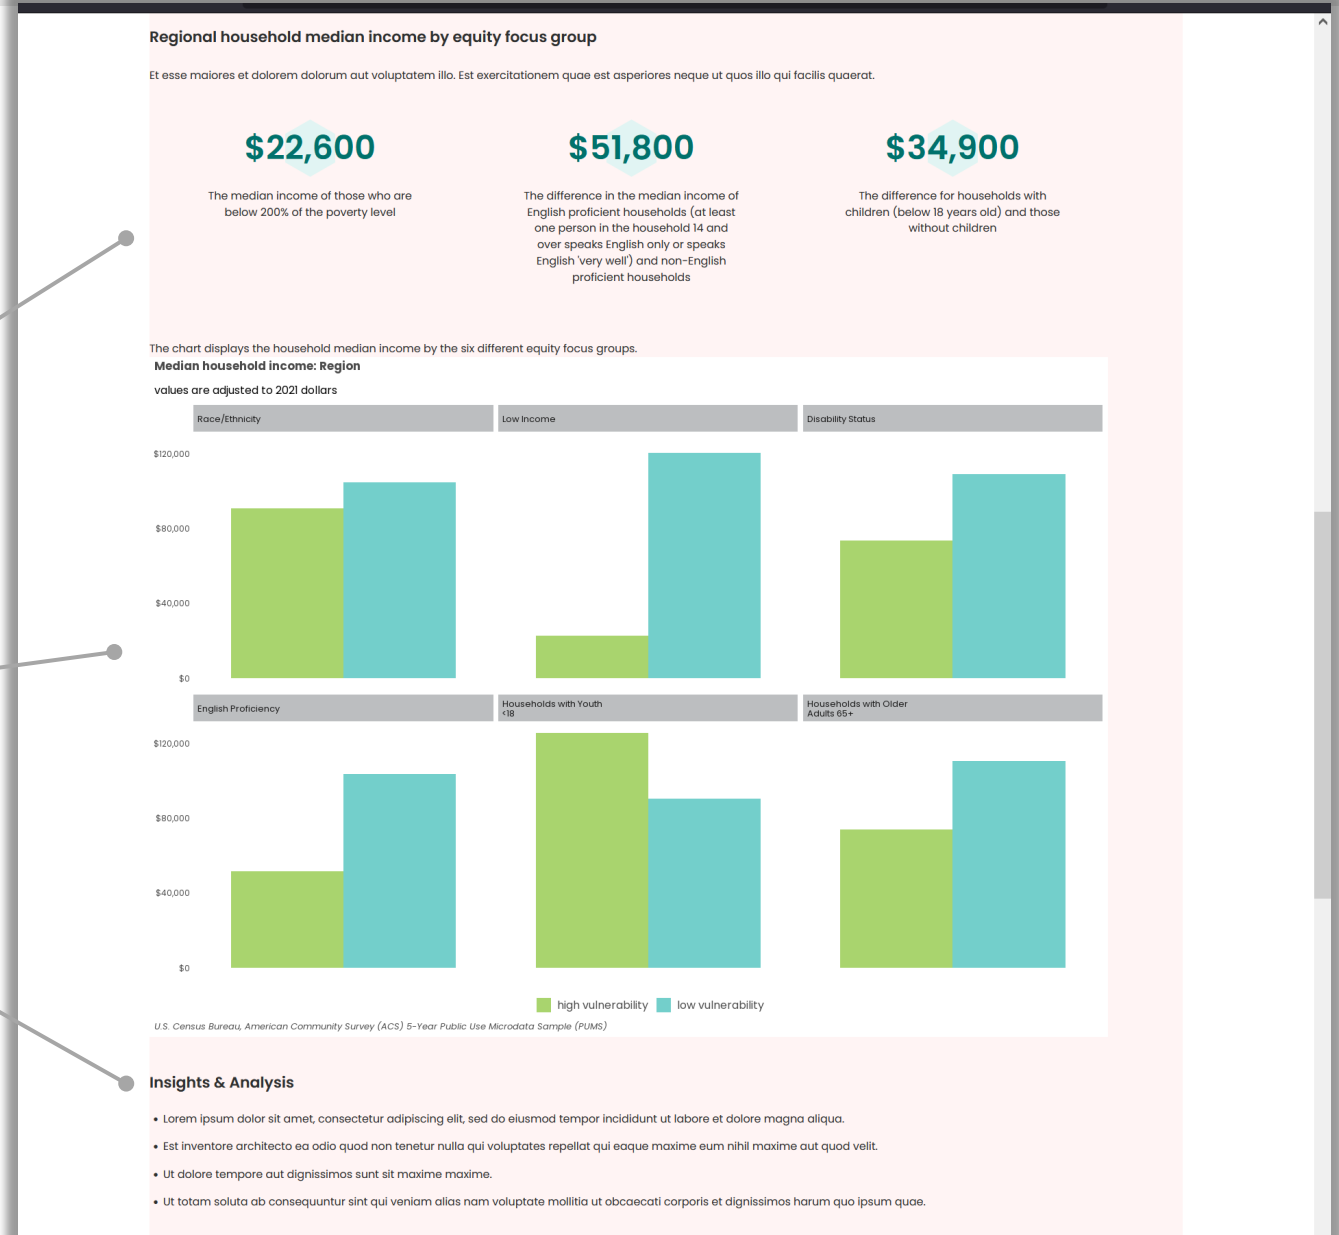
Regional household median income by equity focus group

Et esse maiores et dolorem dolorum aut voluptatem illo. Est exercitationem quae est asperiores neque ut quos illo qui facilis quaerat.

$22,600

The median income of those who are below 200% of the poverty level

$51,800

The difference in the median income of English proficient households (at least one person in the household 14 and over speaks English only or speaks English 'very well') and non-English proficient households

$34,900

The difference for households with children (below 18 years old) and those without children

The chart displays the household median income by the six different equity focus groups.

Median household income: Region

values are adjusted to 2021 dollars

Race/Ethnicity

Low Income

Disability Status

$120,000

$80,000

$40,000

$0

English Proficiency

Households with Youth <18

Households with Older Adults 65+

$120,000

$80,000

$40,000

$0

high vulnerability low vulnerability

U.S. Census Bureau, American Community Survey (ACS) 5-Year Public Use Microdata Sample (PUMS)

Insights & Analysis

• Lorem ipsum dolor sit amet, consectetur adipiscing elit, sed do eiusmod tempor incididunt ut labore et dolore magna aliqua.

• Est inventore architecto ea odio quod non tenetur nulla qui voluptates repellat qui eaque maxime eum nihil maxime aut quod velit.

• Ut dolore tempore aut dignissimos sunt sit maxime maxime.

• Ut totam soluta ab consequuntur sint qui veniam alias nam voluptate mollitia ut obcaecati corporis et dignissimos harum quo ipsum quae.